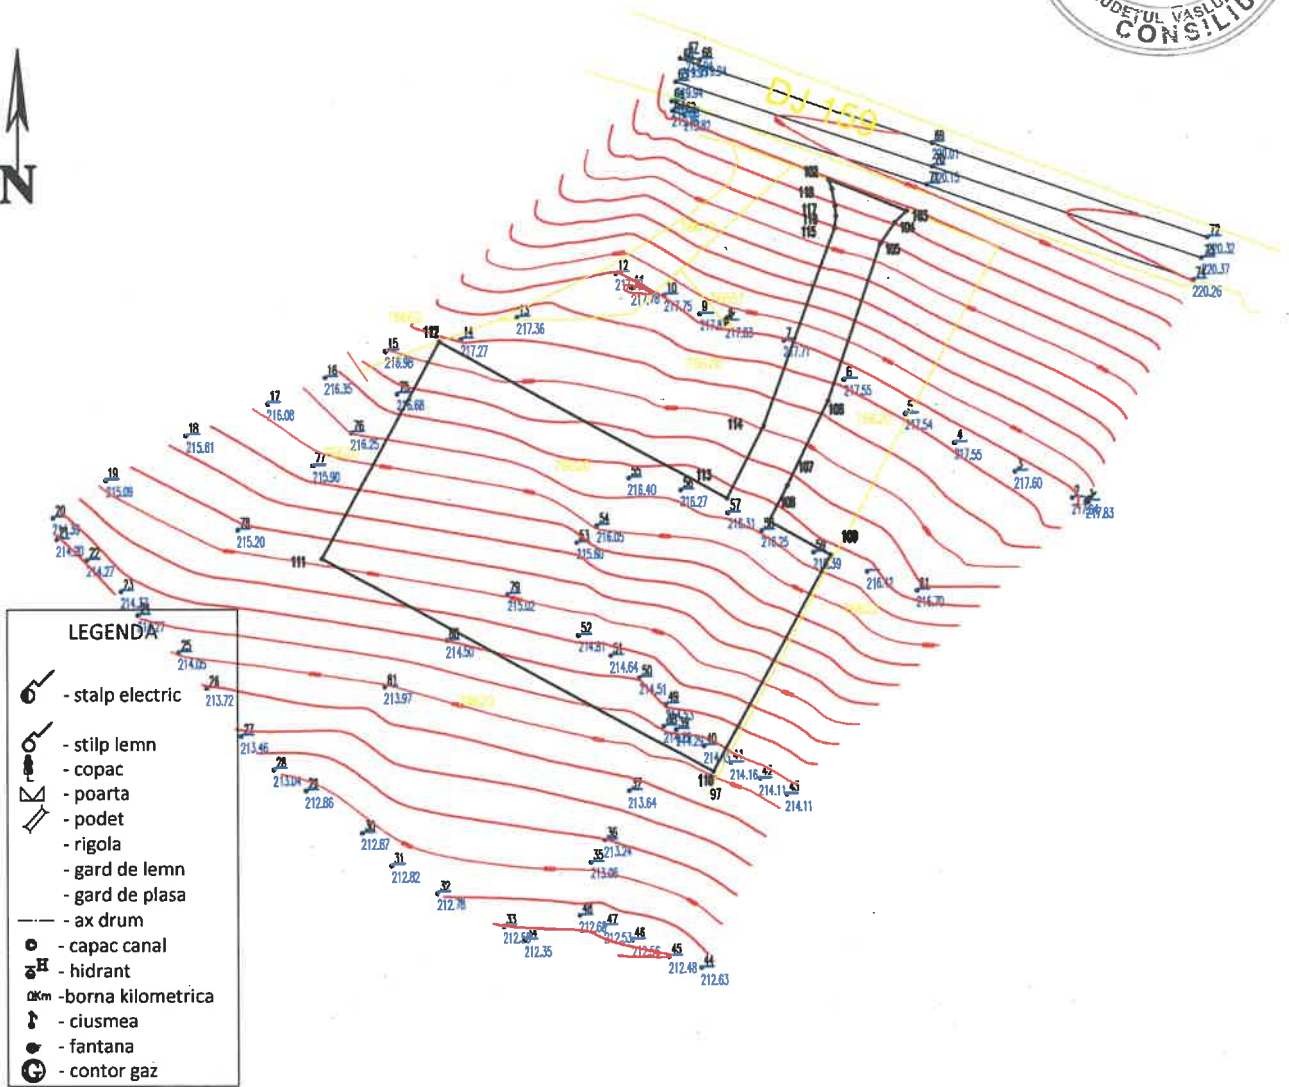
JUDETUL VASLUI
CONSILIU

N

DJ 159

67 68
69
220.01
70
220.15
72
220.32
73
220.37
74
220.26

103
110
117
116
115
105
104
106

12
11
217.78
10
217.75
9
8
217.83
13
217.36
7
217.71
112
14
217.27
15
216.96
6
217.55
5
217.54
16
216.35
75
216.68
4
217.55
3
217.60
17
216.08
114
108
2
217.83
18
215.61
76
216.25
77
215.90
55
216.40
113
56
216.27
107
19
215.09
57
216.31
106
58
216.25
54
216.05
53
215.80
20
21
214.30
22
214.27
78
215.20
111
59
216.39
100
216.12
61
216.70
23
214.53
79
215.02
LEGENDA
24
214.27
52
214.81
51
214.64
80
214.50
25
214.05
50
214.51
26
213.72
81
213.97
49
40
41
214.16
42
214.11
43
214.11
27
213.46
110
97
28
213.04
29
212.86
37
213.64
30
212.87
36
35
213.24
213.06
31
212.82
32
212.78
33
212.50
34
212.35
46
212.66
47
212.53
48
212.56
45
212.48
44
212.63

- stalp electric
- stilp lemn
- copac
- poarta
- podet
- rigola
- gard de lemn
- gard de plasa
- ax drum
- capac canal
H - hidrant
Km -borna kilometrica
- ciusmea
- fantana
- contor gaz